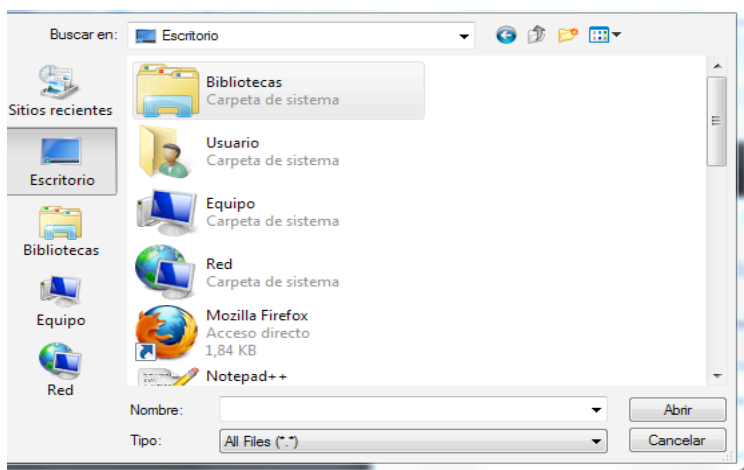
Buscar en: Escritorio

Sitios recientes

Escritorio

Bibliotecas

Equipo

Red

Bibliotecas
Carpeta de sistema

Usuario
Carpeta de sistema

Equipo
Carpeta de sistema

Red
Carpeta de sistema

Mozilla Firefox
Acceso directo
1,84 KB

Notepad++

Nombre:

Abrir

Tipo: All Files (*.*)

Cancelar